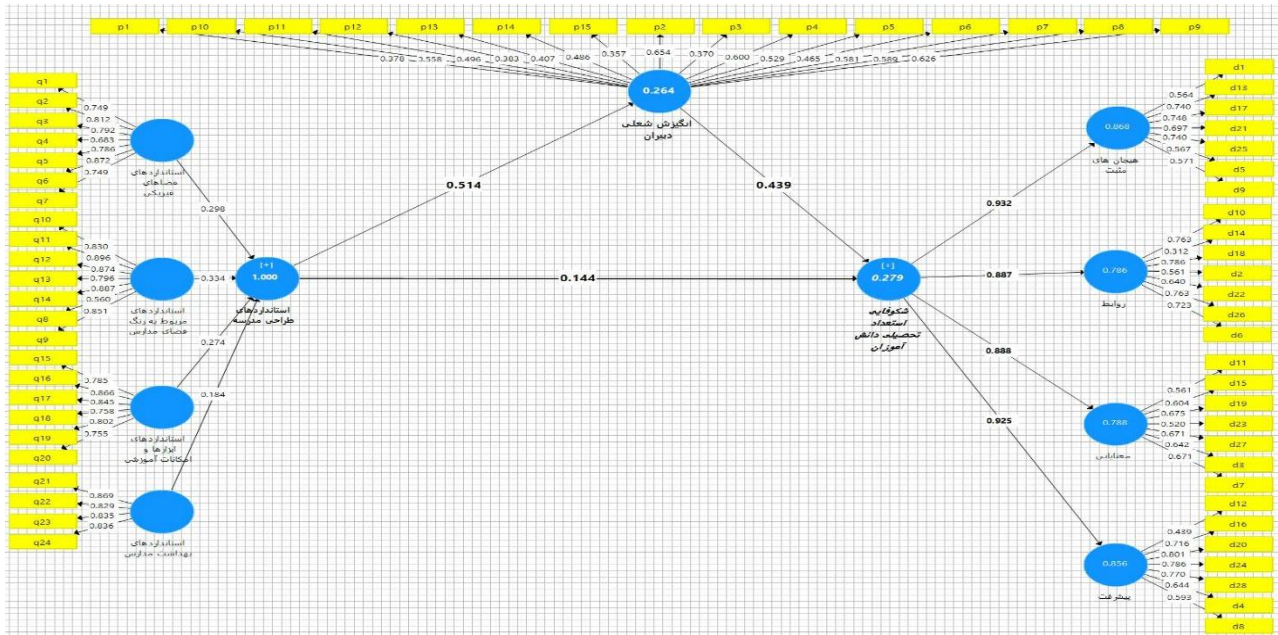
p1 p10 p11 p12 p13 p14 p15 p2 p3 p4 p5 p6 p7 p8 p9

0.378 0.558 0.496 0.383 0.407 0.486 0.357 0.654 0.370 0.600 0.529 0.465 0.581 0.589 0.626

0.264
انگیزش شغلی دبیران

q1 q2 q3 q4 q5 q6 q7
0.749 0.812 0.792 0.683 0.786 0.872 0.749
استانداردهای فضاهای فیزیکی

0.298

q10 q11 q12 q13 q14 q8 q9
0.830 0.896 0.874 0.796 0.887 0.560 0.851
استانداردهای مربوط به رنگ فضای مدارس

0.334

[+]
1.000
استانداردهای طراحی مدرسه

0.274

q15 q16 q17 q18 q19 q20
0.785 0.866 0.845 0.758 0.802 0.755
استانداردهای ابزارها و امکانات آموزشی

0.184

q21 q22 q23 q24
0.869 0.829 0.835 0.836
استانداردهای بهداشت مدارس

0.514

0.439

0.144

[+]
0.279
شکوفایی استعداد تحصیلی دانش آموزان

0.932

0.860
هیجان های مثبت
d1 d13 d17 d21 d25 d5 d9
0.564 0.740 0.748 0.697 0.740 0.567 0.571

0.887

0.786
روابط
d10 d14 d18 d2 d22 d26 d6
0.762 0.312 0.786 0.561 0.640 0.763 0.723

0.888

0.788
معنابخشی
d11 d15 d19 d23 d27 d3 d7
0.561 0.604 0.675 0.520 0.671 0.642 0.671

0.925

0.856
پیشرفت
d12 d16 d20 d24 d28 d4 d8
0.489 0.716 0.801 0.786 0.770 0.644 0.593